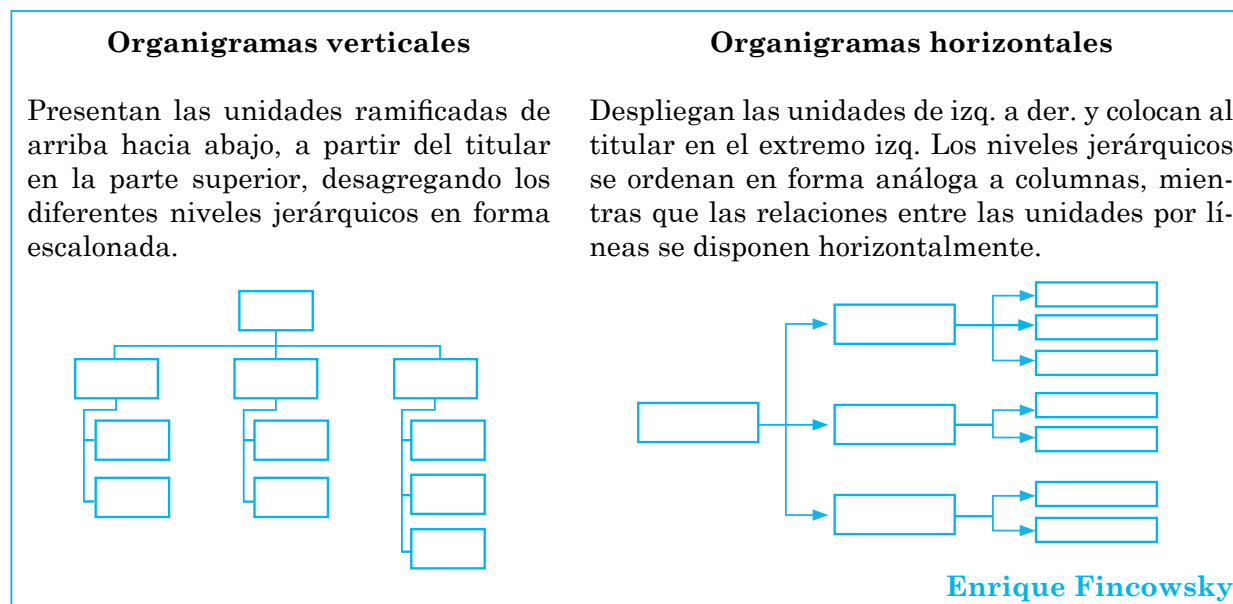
Organigramas verticales

Presentan las unidades ramificadas de arriba hacia abajo, a partir del titular en la parte superior, desagregando los diferentes niveles jerárquicos en forma escalonada.

Organigramas horizontales

Despliegan las unidades de izq. a der. y colocan al titular en el extremo izq. Los niveles jerárquicos se ordenan en forma análoga a columnas, mientras que las relaciones entre las unidades por líneas se disponen horizontalmente.

Enrique Fincowsky